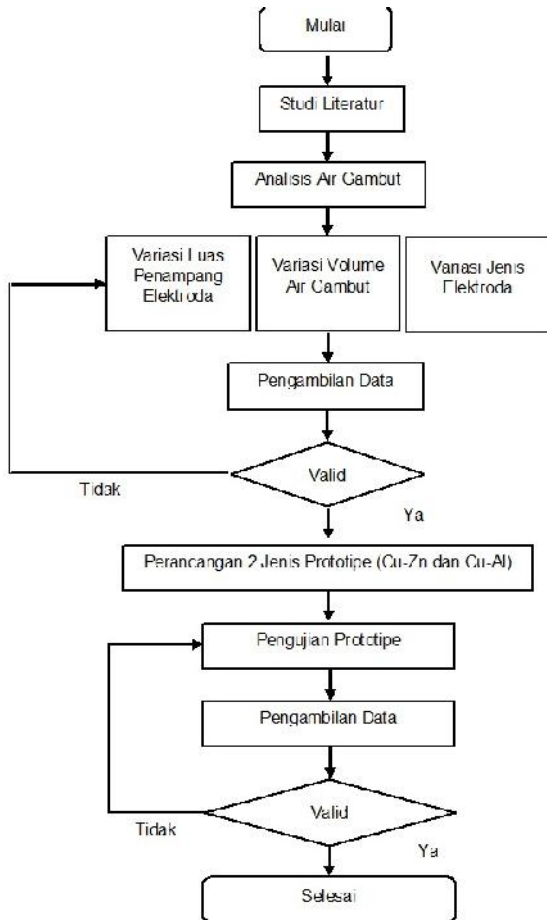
Mulai

Studi Literatur

Analisis Air Gambut

Variasi Luas Penampang Elektroda

Variasi Volume Air Gambut

Variasi Jenis Elektroda

Pengambilan Data

Valid

Tidak

Ya

Perancangan 2 Jenis Prototipe (Cu-Zn dan Cu-Al)

Pengujian Prototipe

Pengambilan Data

Valid

Tidak

Ya

Selesai